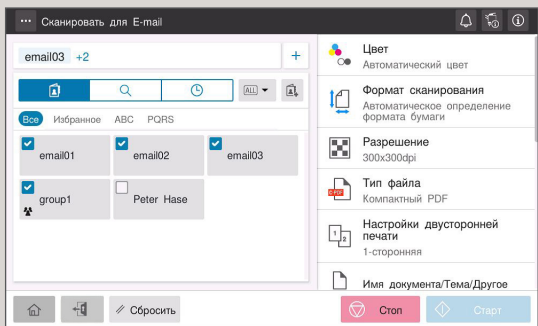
Сканировать для E-mail

email03 +2

+

ALL

Все Избранное ABC PQRS

email01

email02

email03

group1

Peter Hase

Цвет
Автоматический цвет

Формат сканирования
Автоматическое определение формата бумаги

Разрешение
300x300dpi

Тип файла
Компактный PDF

Настройки двусторонней печати
1-сторонняя

Имя документа/Тема/Другое

Сбросить

Стоп

Старт